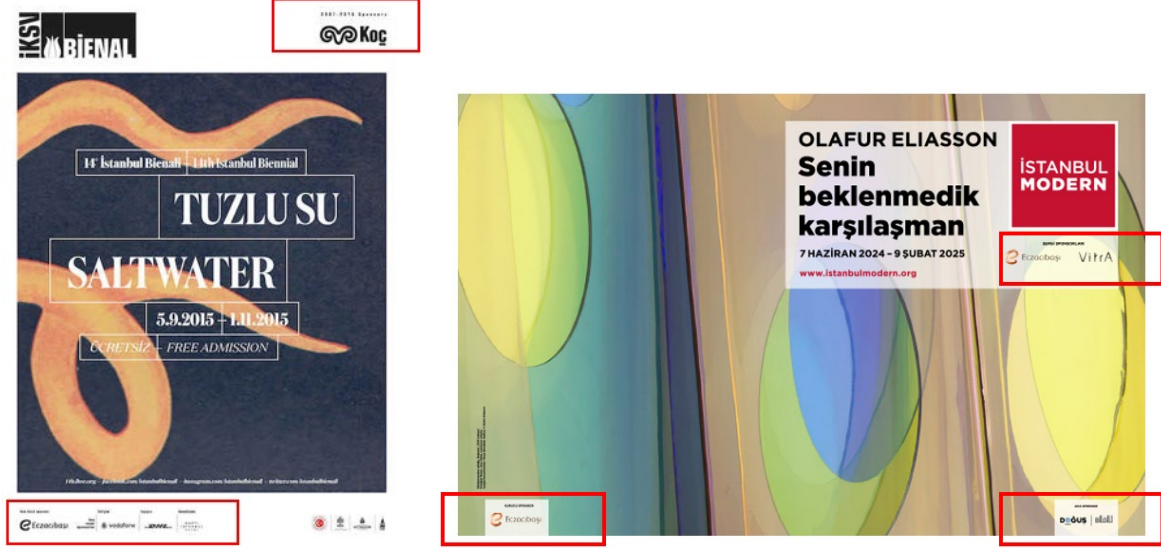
İKSV BİENAL

2007-2026 Sponsoru
Koç

14. İstanbul Bienali | 14th İstanbul Biennial

TUZLU SU

SALTWATER

5.9.2015 – 1.11.2015

ÜCRETSİZ – FREE ADMISSION

14b.iksv.org – facebook.com/istanbulbienali – instagram.com/istanbulbienali – twitter.com/istanbulbienali

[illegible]
Eczacıbaşı
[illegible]
vodafone
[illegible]
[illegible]

OLAFUR ELIASSON
Senin beklenmedik karşılaşman

7 HAZİRAN 2024 – 9 ŞUBAT 2025
www.istanbulmodern.org

İSTANBUL MODERN

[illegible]
Eczacıbaşı
VitrA

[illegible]
Eczacıbaşı

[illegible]
DOĞUŞ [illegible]